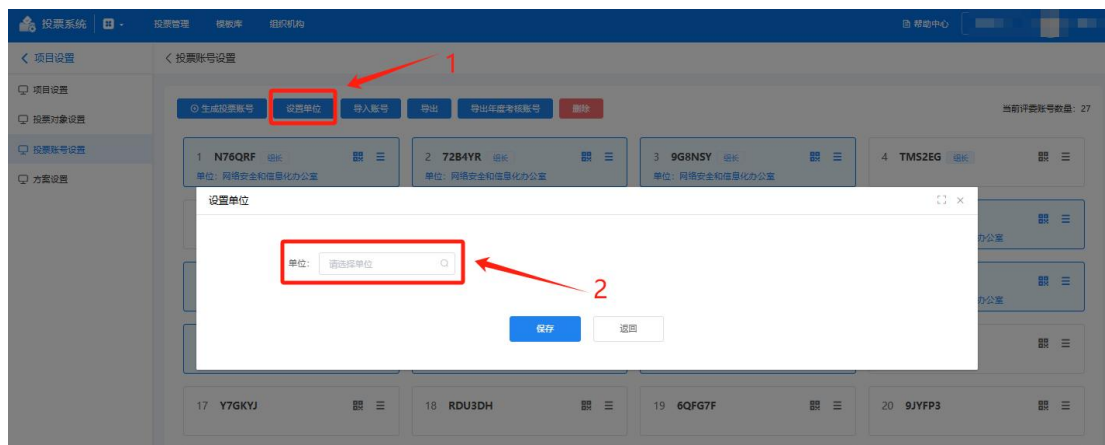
投票系统 | ⊞ ·  投票管理  模板库  组织机构

帮助中心

< 项目设置

项目设置
投票对象设置
投票账号设置
方案设置

< 投票账号设置

1

⊙ 生成投票账号  设置单位  导入账号  导出  导出年度考核账号  删除

当前评委账号数量：27

1 N76QRF 组长
单位：网络安全和信息化办公室

2 72B4YR 组长
单位：网络安全和信息化办公室

3 9G8NSY 组长
单位：网络安全和信息化办公室

4 TMS2EG 组长

设置单位

单位： 请选择单位

2

保存  返回

办公室

办公室

17 Y7GKYJ

18 RDU3DH

19 6QFG7F

20 9JYFP3